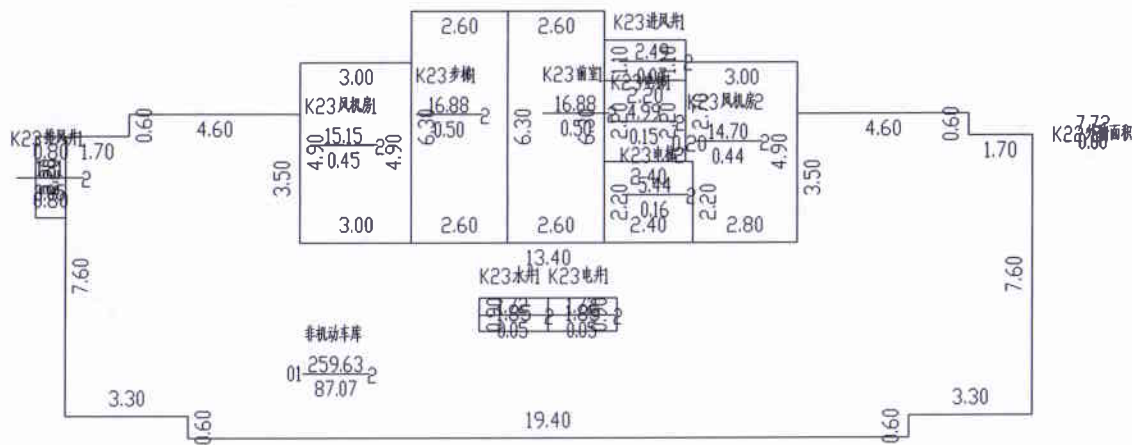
2.60
2.60
K23进风井1
3.00
K23步梯1
K23前室
2.49
3.00
K23风机房1
16.88
16.88
K23风机房2
K23排风井1
0.60
4.60
15.15
0.50
0.50
14.70
4.60
0.60
7.72
0.80
1.70
4.90
0.45
6.30
6.30
0.15
0.44
4.90
1.70
K23公摊面积
0.80
2
2
2
2
2
0.80
3.50
K23电梯1
3.50
2.40
5.44
2.20
0.16
2.20
3.00
2.60
2.60
2.40
2.80
13.40
7.60
K23水井1 K23电井1
7.60
1.62
1.68
1.85
1.86
2
2
0.05
0.05
非机动车库
01
259.63
87.07
2
3.30
3.30
0.60
19.40
0.60